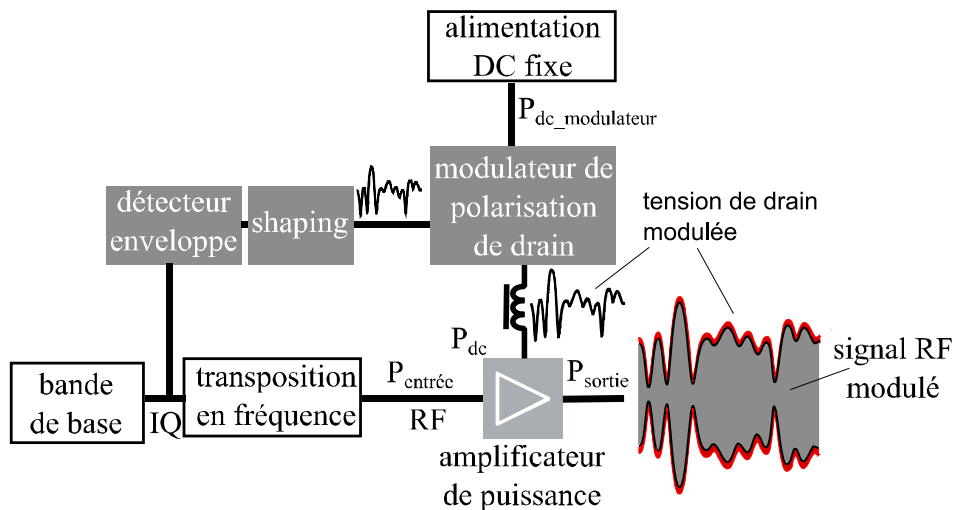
alimentation DC fixe

$P_{dc\_modulateur}$

détecteur enveloppe

shaping

modulateur de polarisation de drain

tension de drain modulée

$P_{dc}$

bande de base

IQ

transposition en fréquence

$P_{entrée}$

RF

$P_{sortie}$

signal RF modulé

amplificateur de puissance